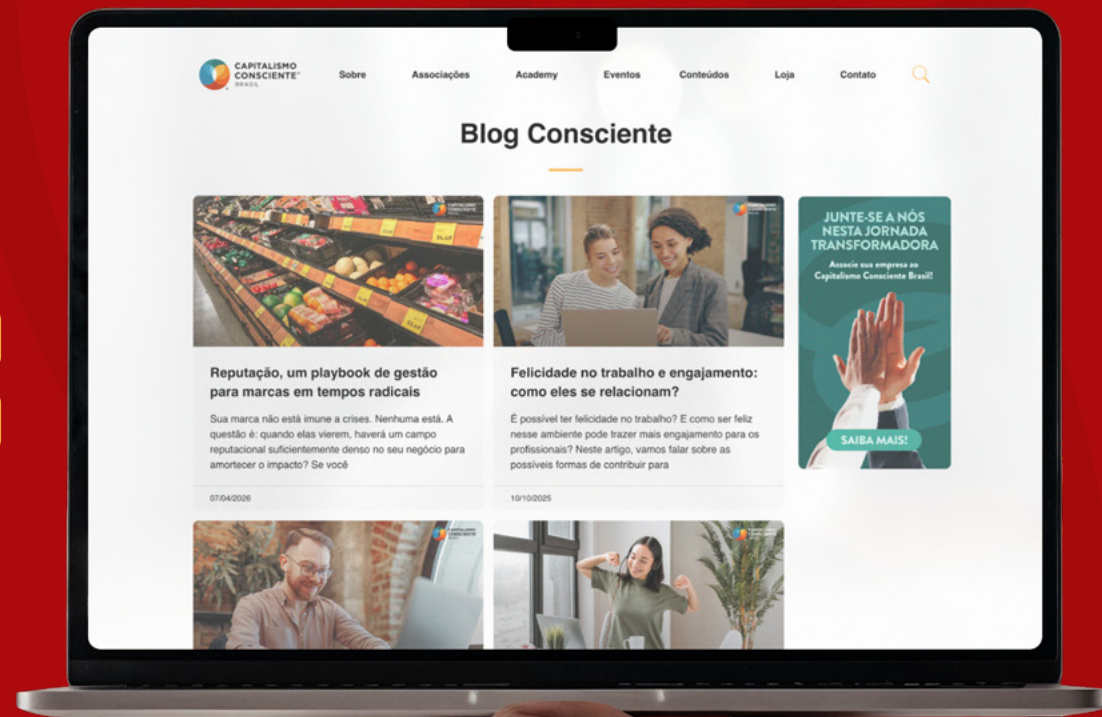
CAPITALISMO CONSCIENTE BRASIL

Sobre Associações Academy Eventos Conteúdos Loja Contato

Blog Consciente

Reputação, um playbook de gestão para marcas em tempos radicais

Sua marca não está imune a crises. Nenhuma está. A questão é: quando elas vierem, haverá um campo reputacional suficientemente denso no seu negócio para amortecer o impacto? Se você

07/04/2026

Felicidade no trabalho e engajamento: como eles se relacionam?

É possível ter felicidade no trabalho? E como ser feliz nesse ambiente pode trazer mais engajamento para os profissionais? Neste artigo, vamos falar sobre as possíveis formas de contribuir para

10/10/2025

JUNTE-SE A NÓS NESTA JORNADA TRANSFORMADORA

Associe sua empresa ao Capitalismo Consciente Brasil!

SAIBA MAIS!